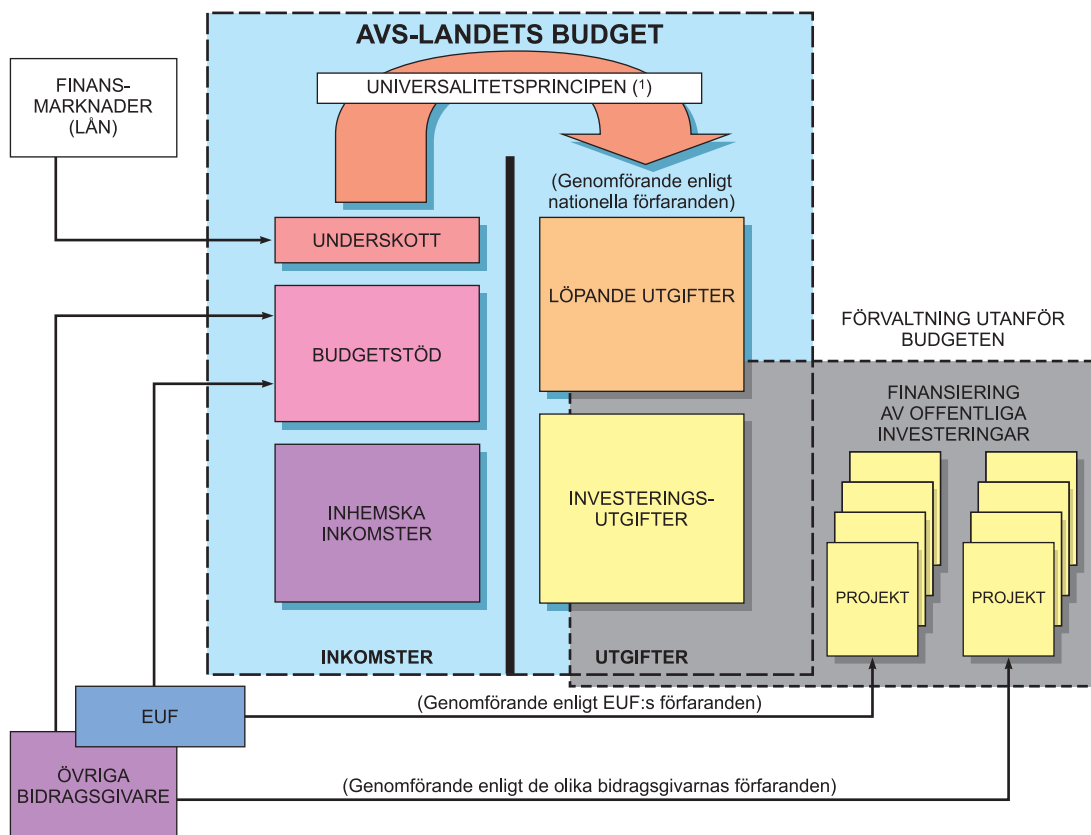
AVS-LANDETS BUDGET

UNIVERSALITETSPRINCIPEN ($^1$)

FINANS-
MARKNADER
(LÅN)

(Genomförande enligt nationella förfaranden)

UNDERSKOTT

BUDGETSTÖD

INHEMSKA INKOMSTER

LÖPANDE UTGIFTER

INVESTERINGS-UTGIFTER

FÖRVALTNING UTANFÖR BUDGETEN

FINANSIERING AV OFFENTLIGA INVESTERINGAR

PROJEKT

PROJEKT

INKOMSTER

UTGIFTER

EUF

(Genomförande enligt EUF:s förfaranden)

ÖVRIGA BIDRAGSGIVARE

(Genomförande enligt de olika bidragsgivarnas förfaranden)